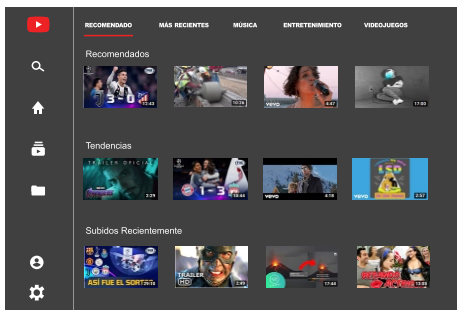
RECOMENDADO MÁS RECIENTES MÚSICA ENTRETENIMIENTO VIDEOJUEGOS

Recomendados

3 - 0
12:43
10:26
vevo
4:47
17:00

Tendencias

TRAILER OFICIAL
3:29
1 - 3
10:44
vevo
4:18
vevo
2:57

Subidos Recientemente

ASÍ FUE EL SORT
19:13
TRAILER
HD
2:49
17:44
13:08